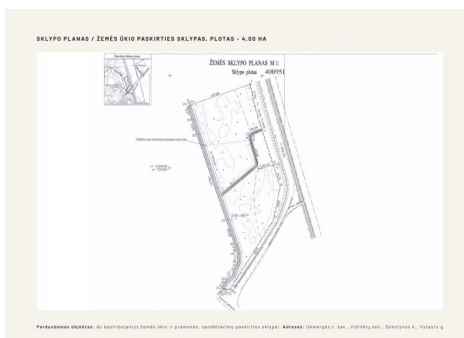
SKLYPO PLANAS / ŽEMĖS ŪKIO PASKIRTIES SKLYPAS, PLOTAS - 4,00 HA

ŽEMĖS SKLYPO PLANAS M 1:

Sklypo plotas 400951

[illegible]

Parduodamas objektas: du besiribojantys žemės ūkio ir pramonės, sandėliavimo paskirties sklypai. Adresas: Ukmergės r. sav., Vidiškių sen., Šaltiniai k., Vytauto g.